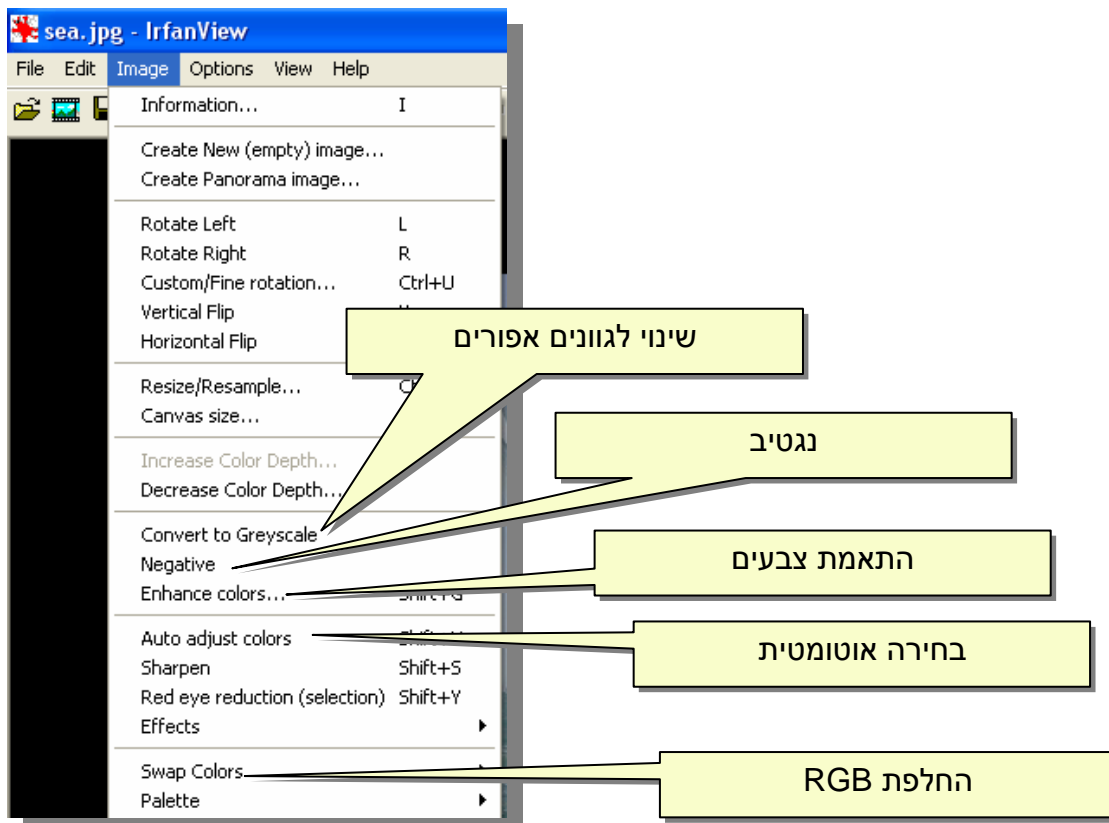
sea.jpg - IrfanView

File Edit Image Options View Help

Information... I

Create New (empty) image...
Create Panorama image...

Rotate Left L
Rotate Right R
Custom/Fine rotation... Ctrl+U
Vertical Flip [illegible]
Horizontal Flip

Resize/Resample... C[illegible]
Canvas size...

Increase Color Depth...
Decrease Color Depth...

Convert to Greyscale
Negative
Enhance colors... Shift+G

Auto adjust colors Shift+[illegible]
Sharpen Shift+S
Red eye reduction (selection) Shift+Y
Effects

Swap Colors
Palette

שינוי לגוונים אפורים

נגטיב

התאמת צבעים

בחירה אוטומטית

החלפת RGB